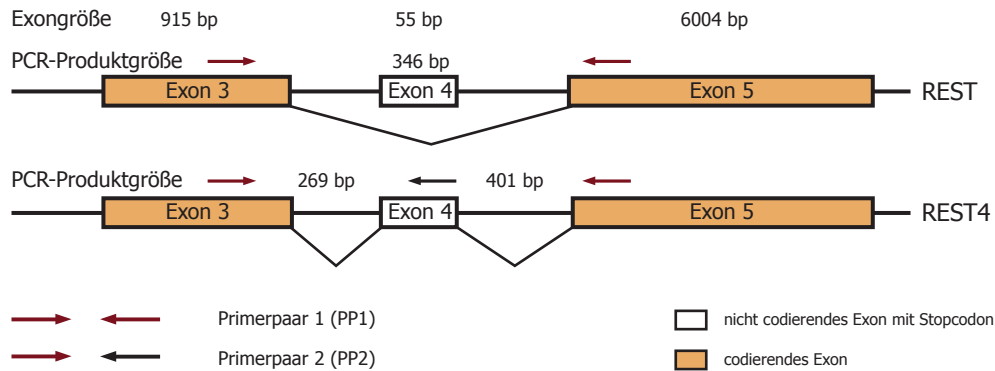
Exongröße 915 bp 55 bp 6004 bp

PCR-Produktgröße 346 bp

Exon 3

Exon 4

Exon 5

REST

PCR-Produktgröße 269 bp 401 bp

Exon 3

Exon 4

Exon 5

REST4

Primerpaar 1 (PP1)

Primerpaar 2 (PP2)

nicht codierendes Exon mit Stopcodon

codierendes Exon